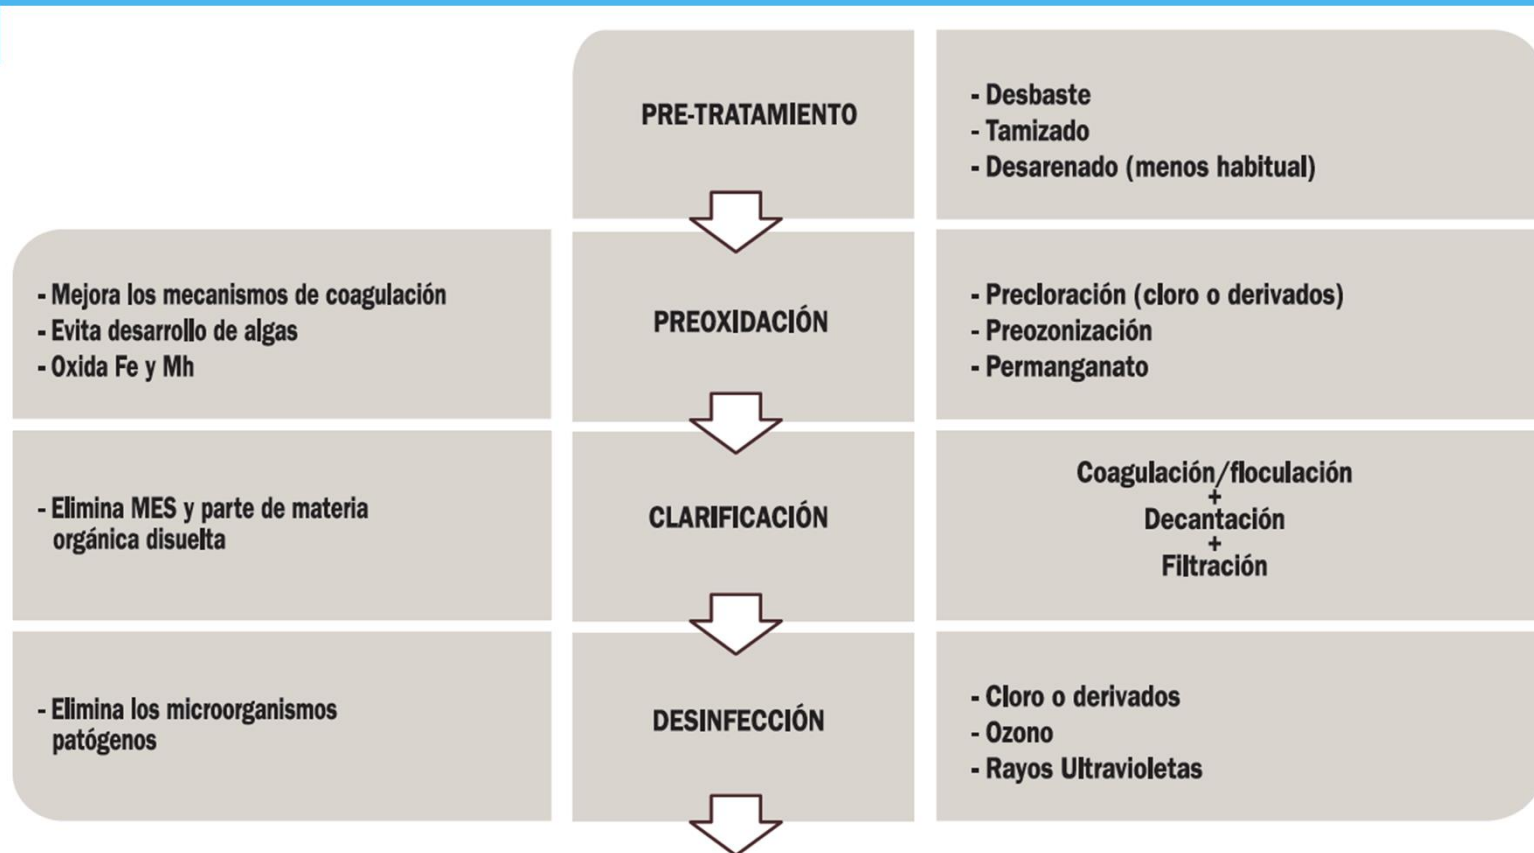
PRE-TRATAMIENTO

- Desbaste
- Tamizado
- Desarenado (menos habitual)

- Mejora los mecanismos de coagulación
- Evita desarrollo de algas
- Oxida Fe y Mh

PREOXIDACIÓN

- Precloración (cloro o derivados)
- Preozonización
- Permanganato

- Elimina MES y parte de materia orgánica disuelta

CLARIFICACIÓN

Coagulación/floculación
+
Decantación
+
Filtración

- Elimina los microorganismos patógenos

DESINFECCIÓN

- Cloro o derivados
- Ozono
- Rayos Ultravioletas